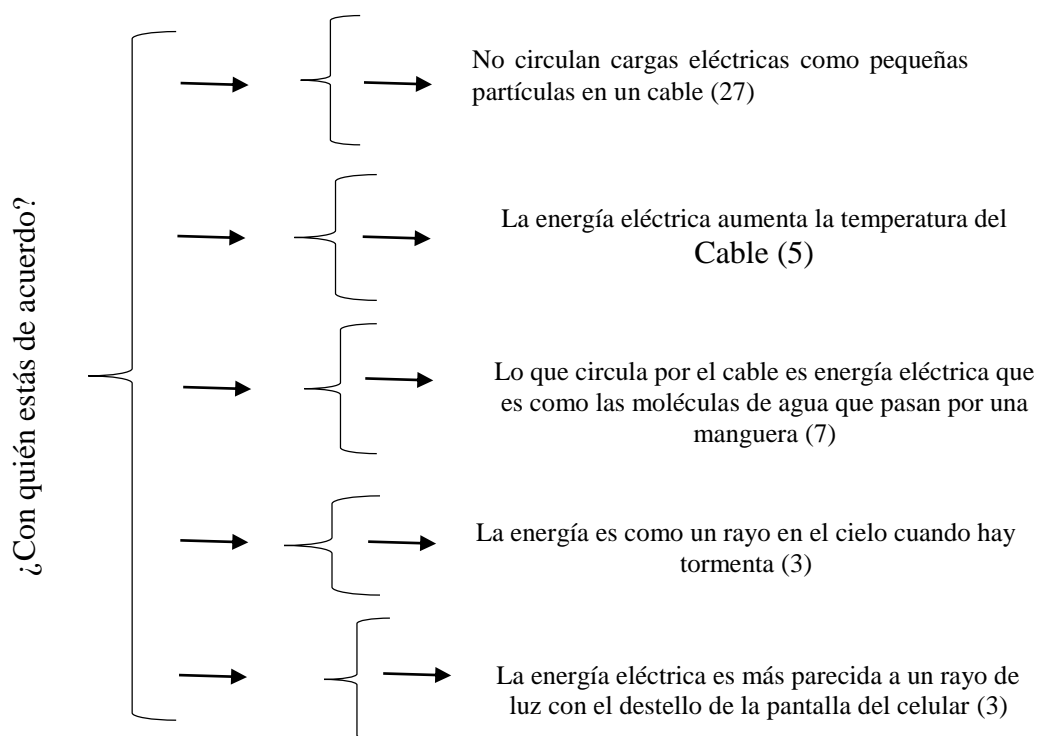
¿Con quién estás de acuerdo?

No circulan cargas eléctricas como pequeñas partículas en un cable (27)

La energía eléctrica aumenta la temperatura del Cable (5)

Lo que circula por el cable es energía eléctrica que es como las moléculas de agua que pasan por una manguera (7)

La energía es como un rayo en el cielo cuando hay tormenta (3)

La energía eléctrica es más parecida a un rayo de luz con el destello de la pantalla del celular (3)